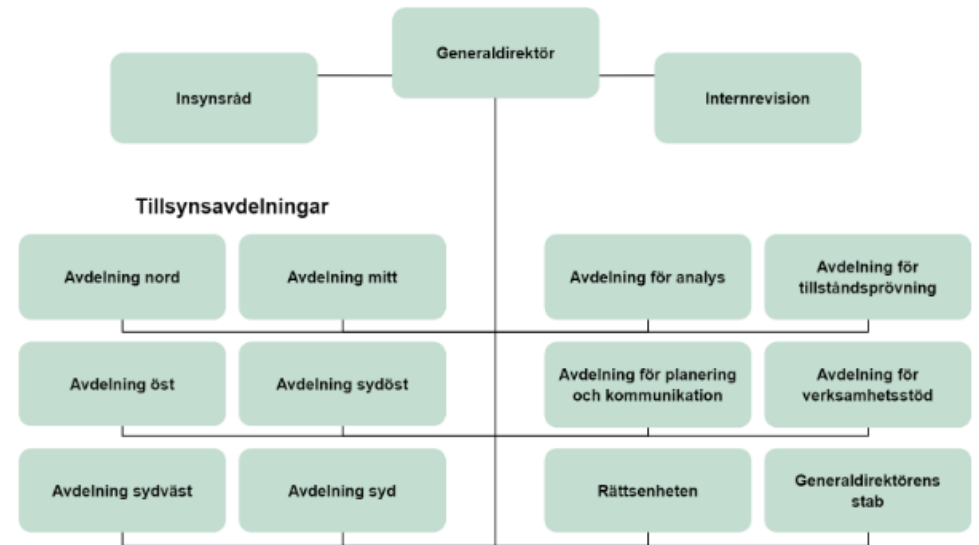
Generaldirektör

Insynsråd

Internrevision

Tillsynsavdelningar

Avdelning nord

Avdelning mitt

Avdelning för analys

Avdelning för tillståndsprövning

Avdelning öst

Avdelning sydöst

Avdelning för planering och kommunikation

Avdelning för verksamhetsstöd

Avdelning sydväst

Avdelning syd

Rättsenheten

Generaldirektörens stab